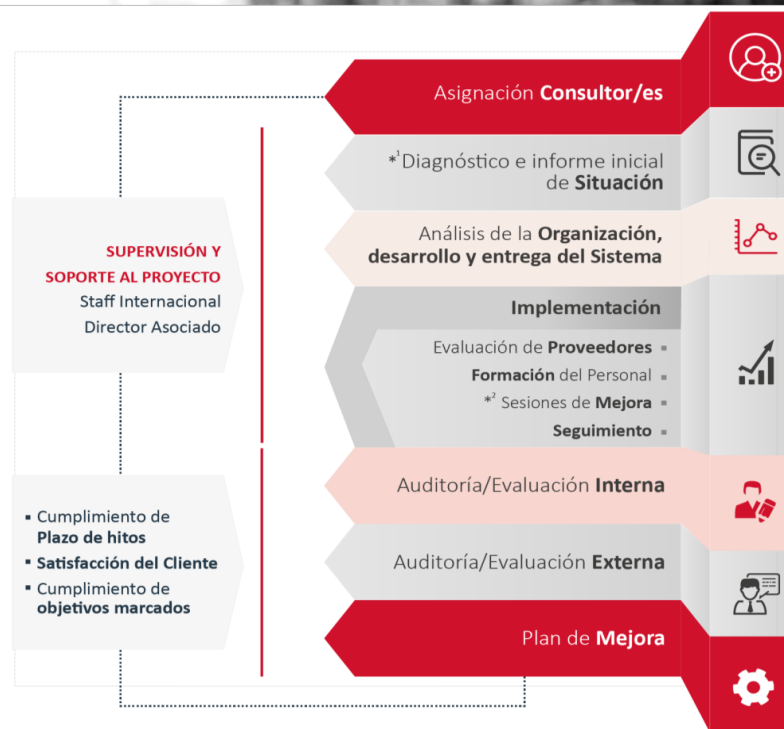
Asignación **Consultor/es**

$*^1$Diagnóstico e informe inicial de **Situación**

Análisis de la **Organización, desarrollo y entrega del Sistema**

**Implementación**

Evaluación de **Proveedores**
**Formación** del Personal
$*^2$ Sesiones de **Mejora**
**Seguimiento**

Auditoría/Evaluación **Interna**

Auditoría/Evaluación **Externa**

Plan de **Mejora**

SUPERVISIÓN Y SOPORTE AL PROYECTO
Staff Internacional
Director Asociado

- Cumplimiento de **Plazo de hitos**
- **Satisfacción del Cliente**
- Cumplimiento de **objetivos marcados**